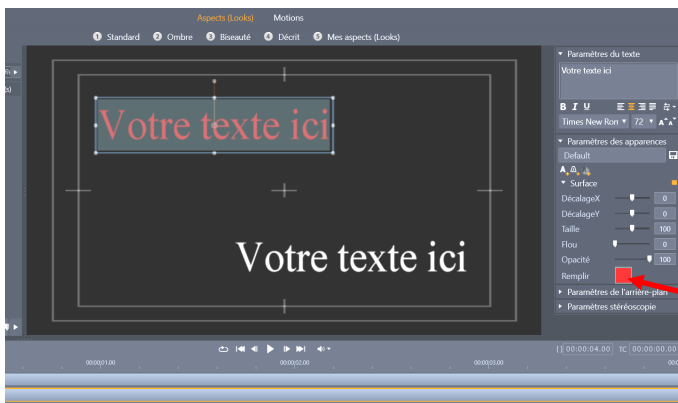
Aspects (Looks) Motions

1 Standard 2 Ombre 3 Biseauté 4 Décrit 5 Mes aspects (Looks)

Votre texte ici

Votre texte ici

Paramètres du texte

Votre texte ici

B I U

Times New Ron 72

Paramètres des apparences

Default

Surface

DécalageX 0

DécalageY 0

Taille 100

Flou 0

Opacité 100

Remplir

Paramètres de l'arrière-plan

Paramètres stéréoscopie

00:00:01.00 00:00:02.00 00:00:03.00

[ ] 00:00:04.00 TC 00:00:00.00